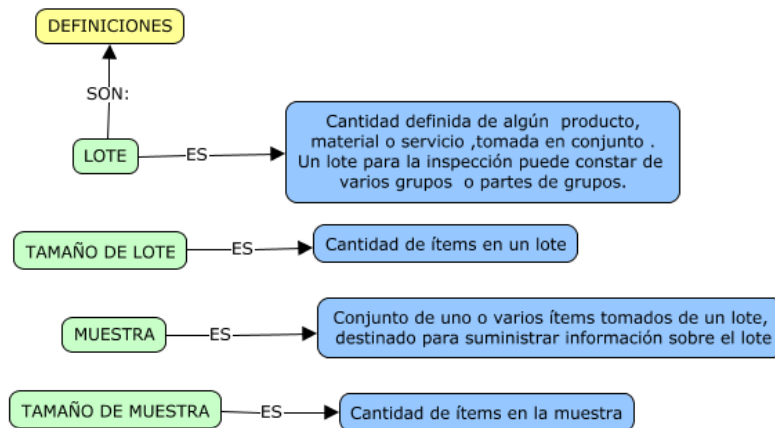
DEFINICIONES

SON:

LOTE

ES

Cantidad definida de algún producto, material o servicio ,tomada en conjunto . Un lote para la inspección puede constar de varios grupos o partes de grupos.

TAMAÑO DE LOTE

ES

Cantidad de ítems en un lote

MUESTRA

ES

Conjunto de uno o varios ítems tomados de un lote, destinado para suministrar información sobre el lote

TAMAÑO DE MUESTRA

ES

Cantidad de ítems en la muestra